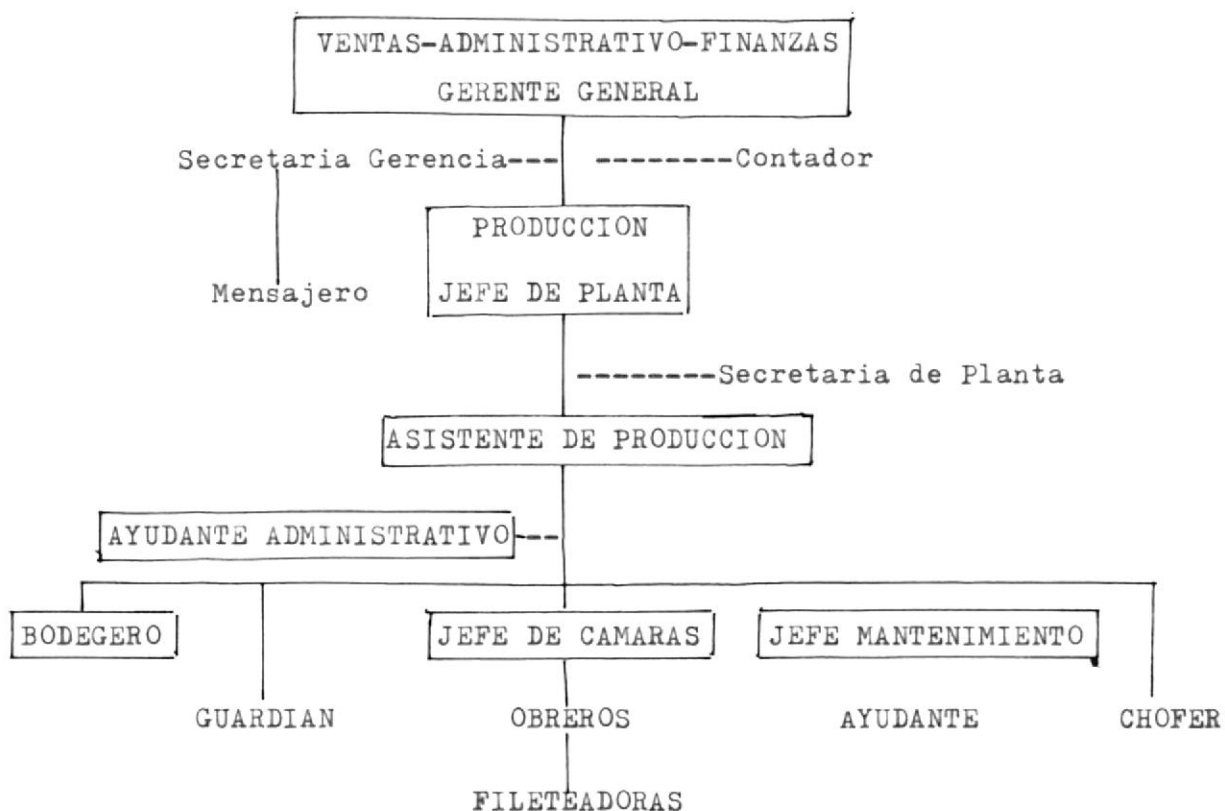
VENTAS-ADMINISTRATIVO-FINANZAS
GERENTE GENERAL

Secretaria Gerencia--- --------Contador

Mensajero

PRODUCCION
JEFE DE PLANTA

--------Secretaria de Planta

ASISTENTE DE PRODUCCION

AYUDANTE ADMINISTRATIVO--

BODEGERO

GUARDIAN

JEFE DE CAMARAS

OBREROS

FILETEADORAS

JEFE MANTENIMIENTO

AYUDANTE

CHOFER